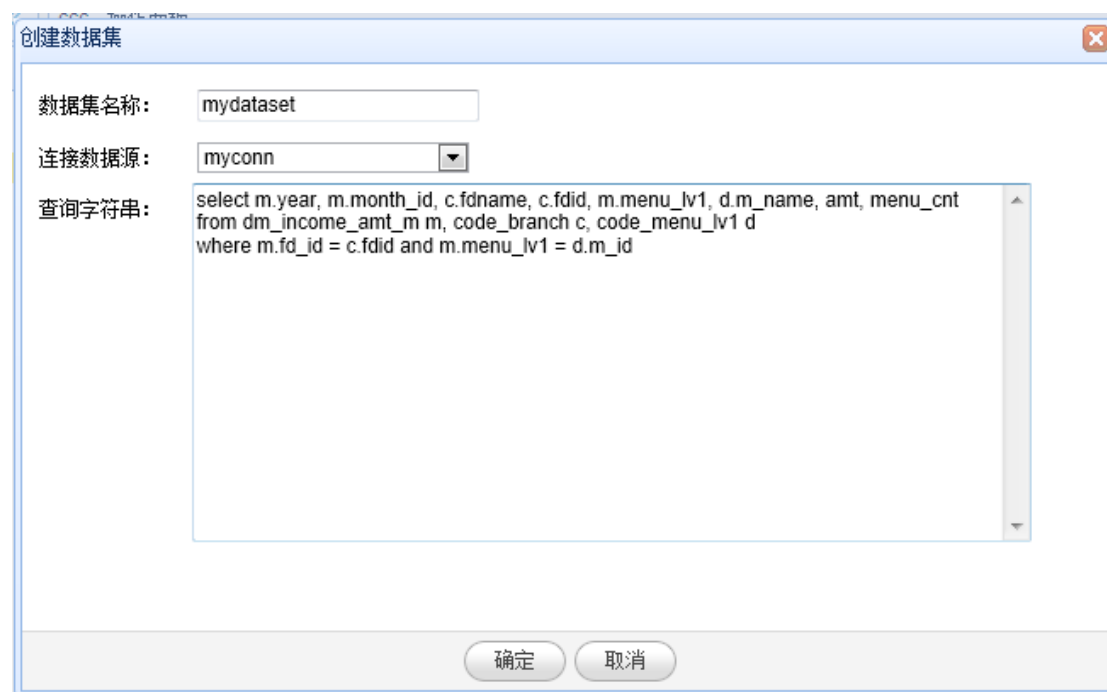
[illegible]

创建数据集

数据集名称： mydataset

连接数据源： myconn

查询字符串： select m.year, m.month_id, c.fdname, c.fdid, m.menu_lv1, d.m_name, amt, menu_cnt
from dm_income_amt_m m, code_branch c, code_menu_lv1 d
where m.fd_id = c.fdid and m.menu_lv1 = d.m_id

确定 取消